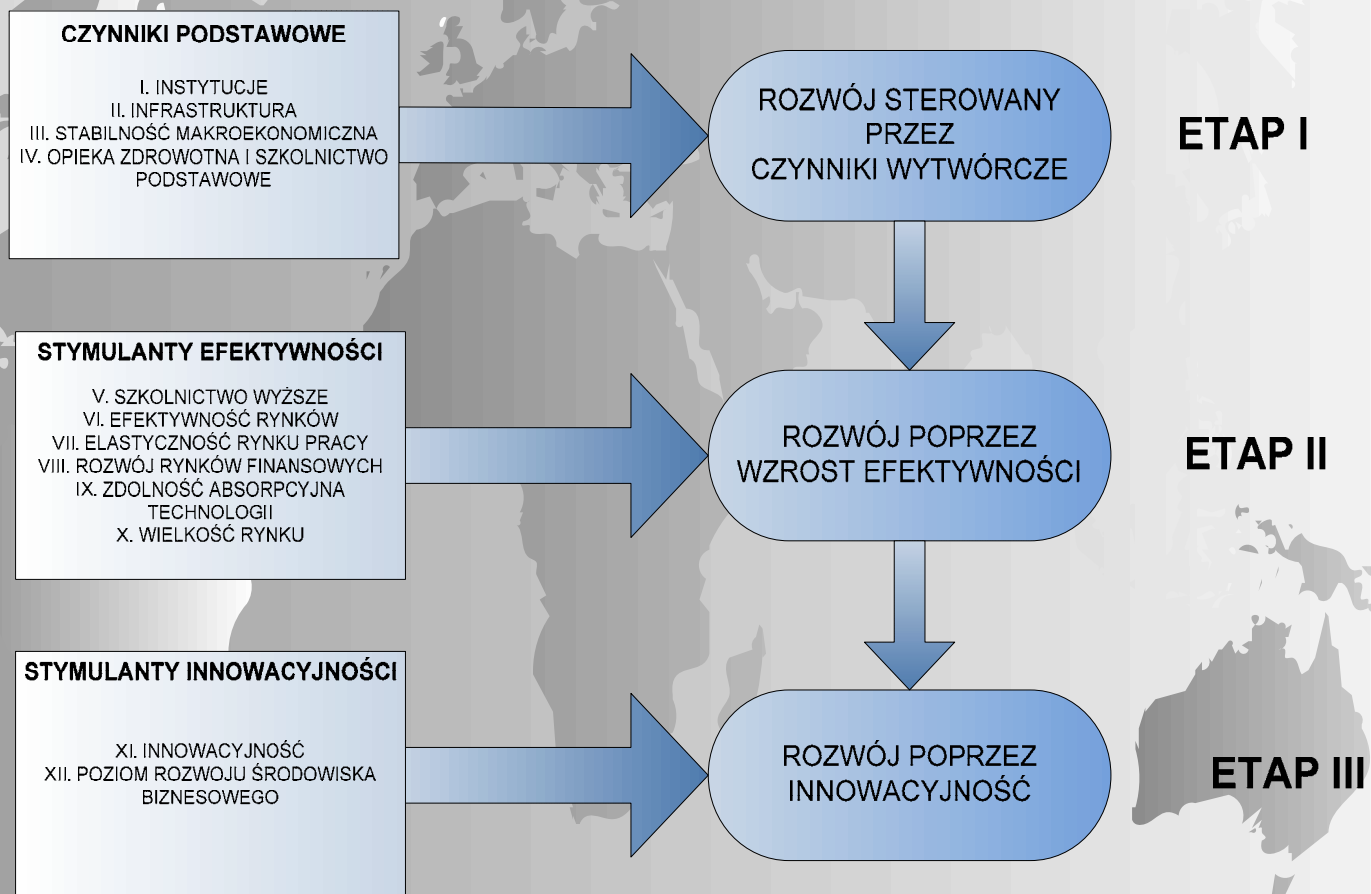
CZYNNIKI PODSTAWOWE

I. INSTYTUCJE
II. INFRASTRUKTURA
III. STABILNOŚĆ MAKROEKONOMICZNA
IV. OPIEKA ZDROWOTNA I SZKOLNICTWO PODSTAWOWE

ROZWÓJ STEROWANY PRZEZ CZYNNIKI WYTWÓRCZE

ETAP I

STYMULANTY EFEKTYWNOŚCI

V. SZKOLNICTWO WYŻSZE
VI. EFEKTYWNOŚĆ RYNKÓW
VII. ELASTYCZNOŚĆ RYNKU PRACY
VIII. ROZWÓJ RYNKÓW FINANSOWYCH
IX. ZDOLNOŚĆ ABSORPCYJNA TECHNOLOGII
X. WIELKOŚĆ RYNKU

ROZWÓJ POPRZEZ WZROST EFEKTYWNOŚCI

ETAP II

STYMULANTY INNOWACYJNOŚCI

XI. INNOWACYJNOŚĆ
XII. POZIOM ROZWOJU ŚRODOWISKA BIZNESOWEGO

ROZWÓJ POPRZEZ INNOWACYJNOŚĆ

ETAP III